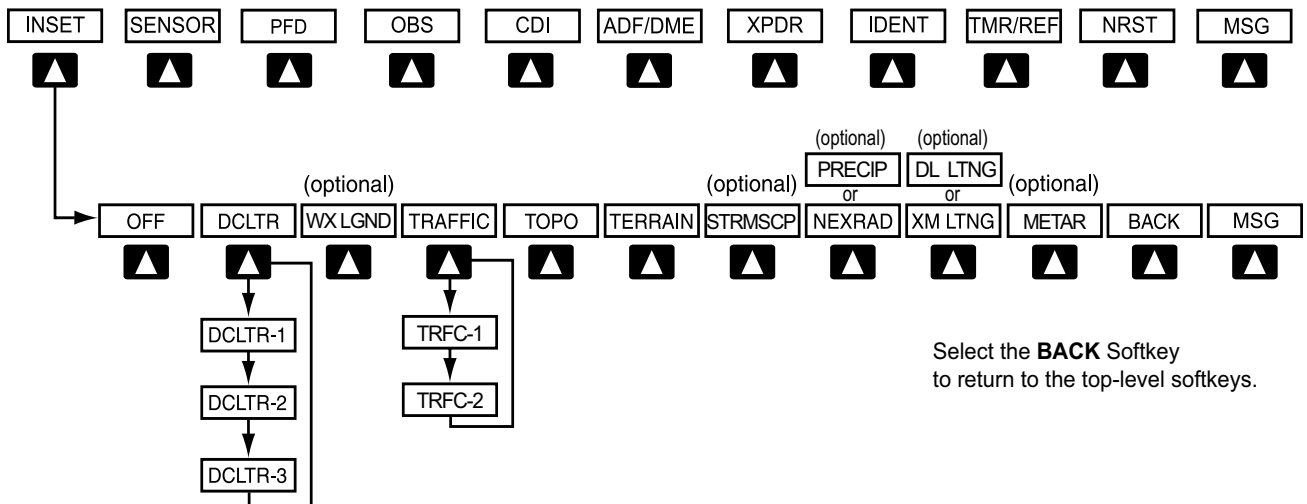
INSET SENSOR PFD OBS CDI ADF/DME XPDR IDENT TMR/REF NRST MSG

(optional) (optional) (optional) (optional) (optional)

OFF DCLTR WX LGND TRAFFIC TOPO TERRAIN STRMSCP PRECIP or NEXRAD DL LTNG or XM LTNG METAR BACK MSG

DCLTR-1
DCLTR-2
DCLTR-3

TRFC-1
TRFC-2

Select the **BACK** Softkey to return to the top-level softkeys.